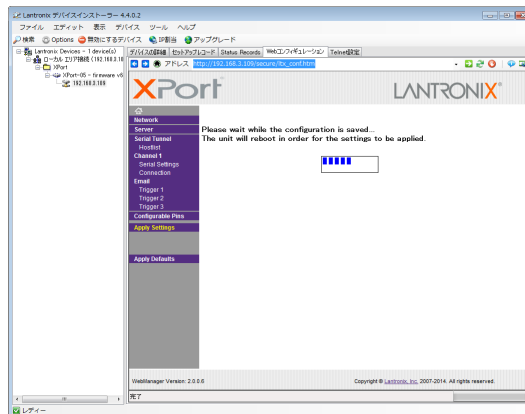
Lantronix デバイスインストーラー 4.4.0.2

ファイル エディット 表示 デバイス ツール ヘルプ

検索 Options 無効にするデバイス IP割当 アップグレード

Lantronix Devices - 1 device(s)
ローカル エリア接続 (192.168.3.10
XPort
XPort-05 - firmware v6
192.168.3.109

デバイスの詳細 セットアップレコード Status Records Webコンフィギュレーション Telnet設定

アドレス http://192.168.3.109/secure/ltx_conf.htm

XPort

LANTRONIX

Network
Server
Serial Tunnel
Hostlist
Channel 1
Serial Settings
Connection
Email
Trigger 1
Trigger 2
Trigger 3
Configurable Pins
Apply Settings

Apply Defaults

Please wait while the configuration is saved...
The unit will reboot in order for the settings to be applied.

WebManager Version: 2.0.0.6

Copyright © Lantronix, Inc. 2007-2014. All rights reserved.

完了

レディー